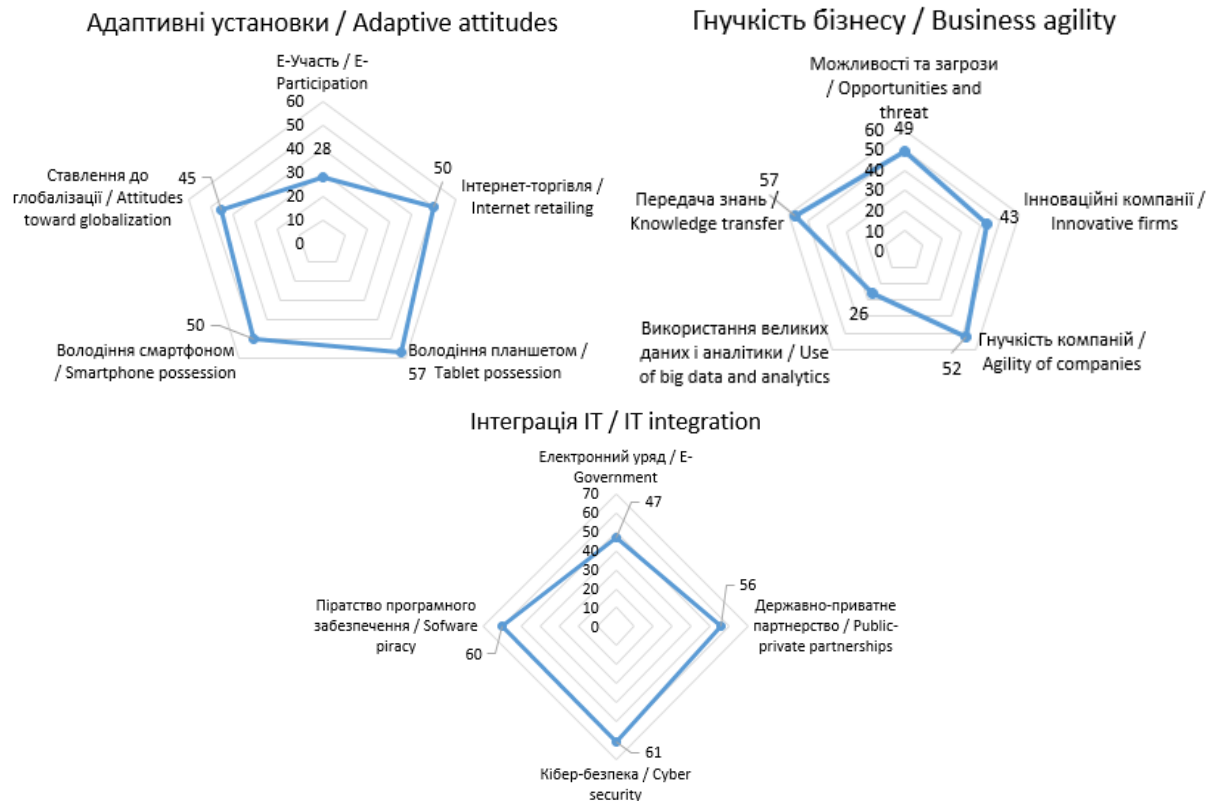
Адаптивні установки / Adaptive attitudes

Е-Участь / E-Participation

60
50
40
30
20
10
0

28

Ставлення до глобалізації / Attitudes toward globalization
45

50
Інтернет-торгівля / Internet retailing

50
Володіння смартфоном / Smartphone possession

Володіння планшетом / Tablet possession
57

Гнучкість бізнесу / Business agility

Можливості та загрози / Opportunities and threat

60
50
40
30
20
10
0

49

57
Передача знань / Knowledge transfer

Інноваційні компанії / Innovative firms
43

26
Використання великих даних і аналітики / Use of big data and analytics

Гнучкість компаній / Agility of companies
52

Інтеграція IT / IT integration

Електронний уряд / E-Government

70
60
50
40
30
20
10
0

47

Піратство програмного забезпечення / Sofware piracy
60

56
Державно-приватне партнерство / Public-private partnerships

61
Кібер-безпека / Cyber security